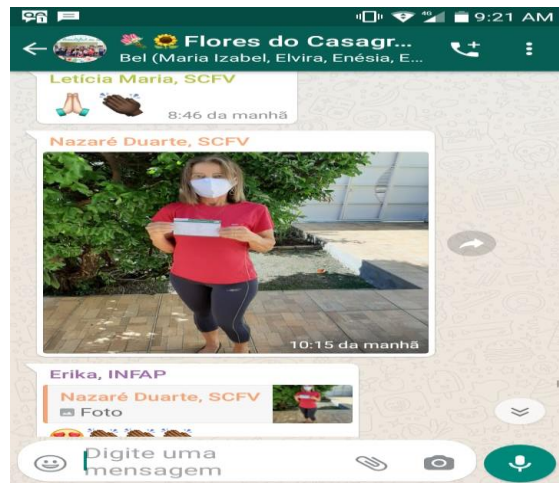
9:21 AM

Flores do Casagr...
Bel (Maria Izabel, Elvira, Enésia, E...

Letícia Maria, SCFV
🙏🏽👏🏿
8:46 da manhã

Nazaré Duarte, SCFV
10:15 da manhã

Erika, INFAP
Nazaré Duarte, SCFV
Foto
😍👏🏿👏🏿👏🏿

Digite uma mensagem